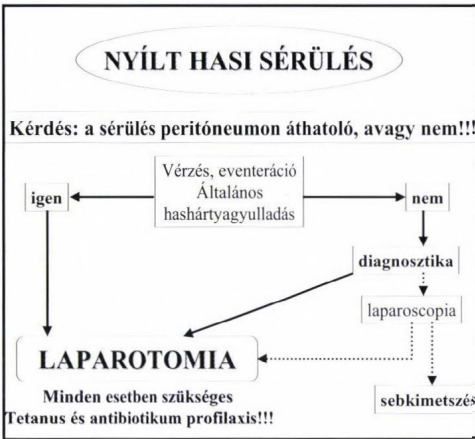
NYÍLT HASI SÉRÜLÉS

Kérdés: a sérülés peritóneumon áthatoló, avagy nem!!!

Vérzés, eventeráció
Általános
hashártyagyulladás

igen

nem

diagnosztika

laparoscopia

LAPAROTOMIA

Minden esetben szükséges
Tetanus és antibiotikum profilaxis!!!

sebkimetszés